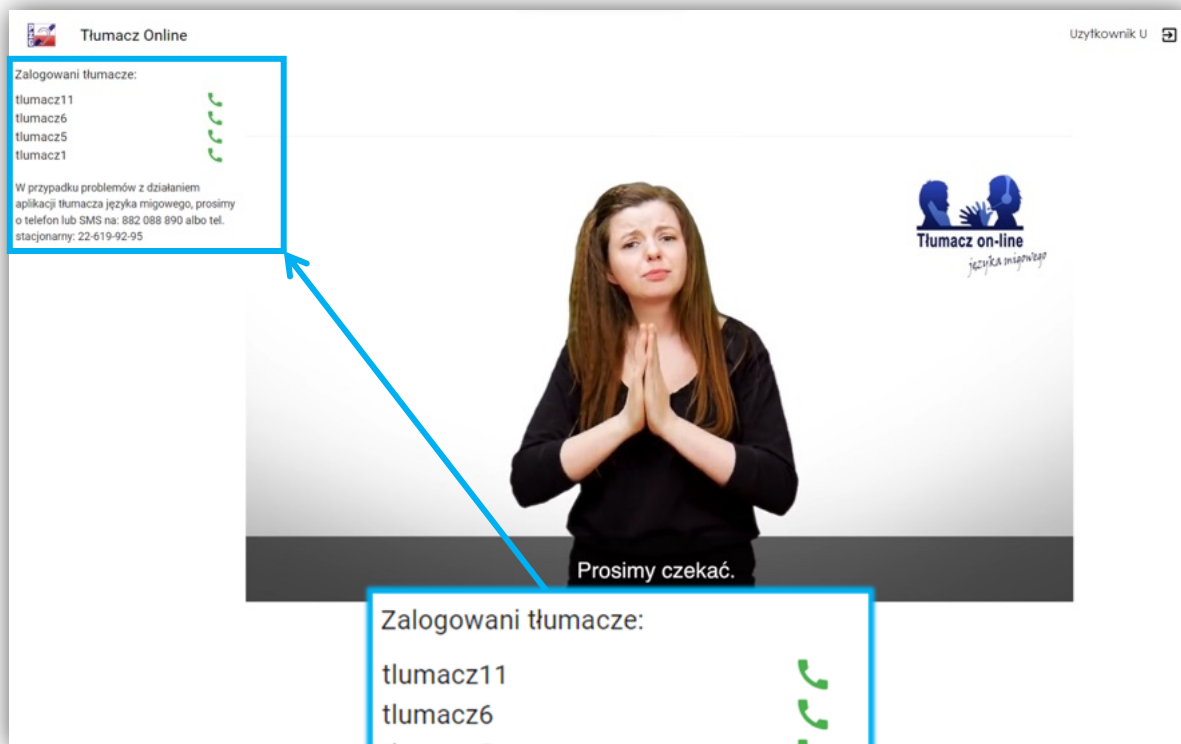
Tłumacz Online

Uzytkownik U

Zalogowani tłumacze:

tlumacz11
tlumacz6
tlumacz5
tlumacz1

W przypadku problemów z działaniem aplikacji tłumacza języka migowego, prosimy o telefon lub SMS na: 882 088 890 albo tel. stacjonarny: 22-619-92-95

Tłumacz on-line
języka migowego

Prosimy czekać.

Zalogowani tłumacze:

tlumacz11
tlumacz6
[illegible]